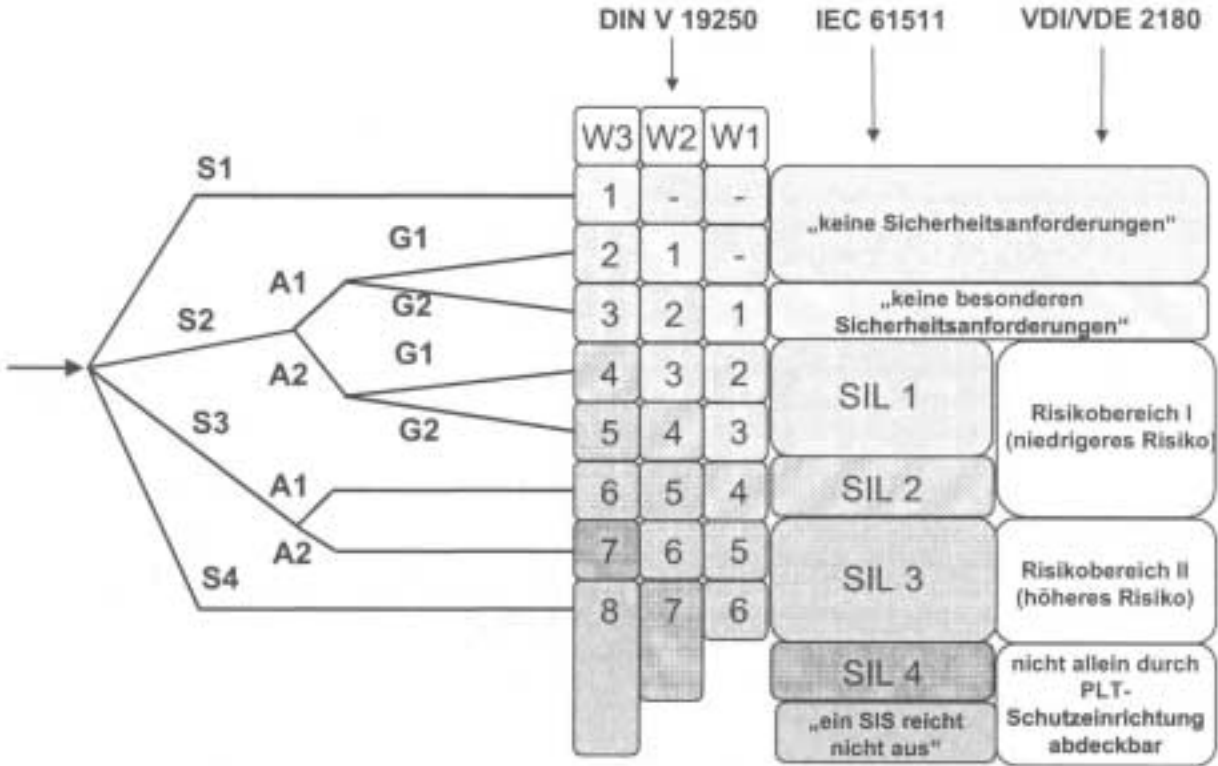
DIN V 19250

IEC 61511

VDI/VDE 2180

S1

S2

S3

S4

A1

A2

A1

A2

G1

G2

G1

G2

| W3 | W2 | W1 |
|---|---|---|
| 1 | - | - |
| 2 | 1 | - |
| 3 | 2 | 1 |
| 4 | 3 | 2 |
| 5 | 4 | 3 |
| 6 | 5 | 4 |
| 7 | 6 | 5 |
| 8 | 7 | 6 |

„keine Sicherheitsanforderungen"

„keine besonderen Sicherheitsanforderungen"

SIL 1

SIL 2

SIL 3

SIL 4

„ein SIS reicht nicht aus"

Risikobereich I (niedrigeres Risiko)

Risikobereich II (höheres Risiko)

nicht allein durch PLT-Schutzeinrichtung abdeckbar